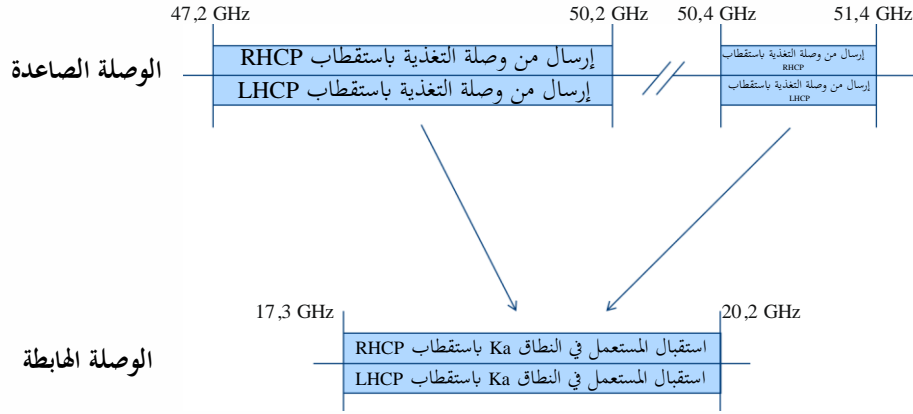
47,2 GHz

50,2 GHz

50,4 GHz

51,4 GHz

الوصلة الصاعدة

إرسال من وصلة التغذية باستقطاب RHCP

إرسال من وصلة التغذية باستقطاب LHCP

إرسال من وصلة التغذية باستقطاب RHCP

إرسال من وصلة التغذية باستقطاب LHCP

17,3 GHz

20,2 GHz

الوصلة الهابطة

استقبال المستعمل في النطاق Ka باستقطاب RHCP

استقبال المستعمل في النطاق Ka باستقطاب LHCP